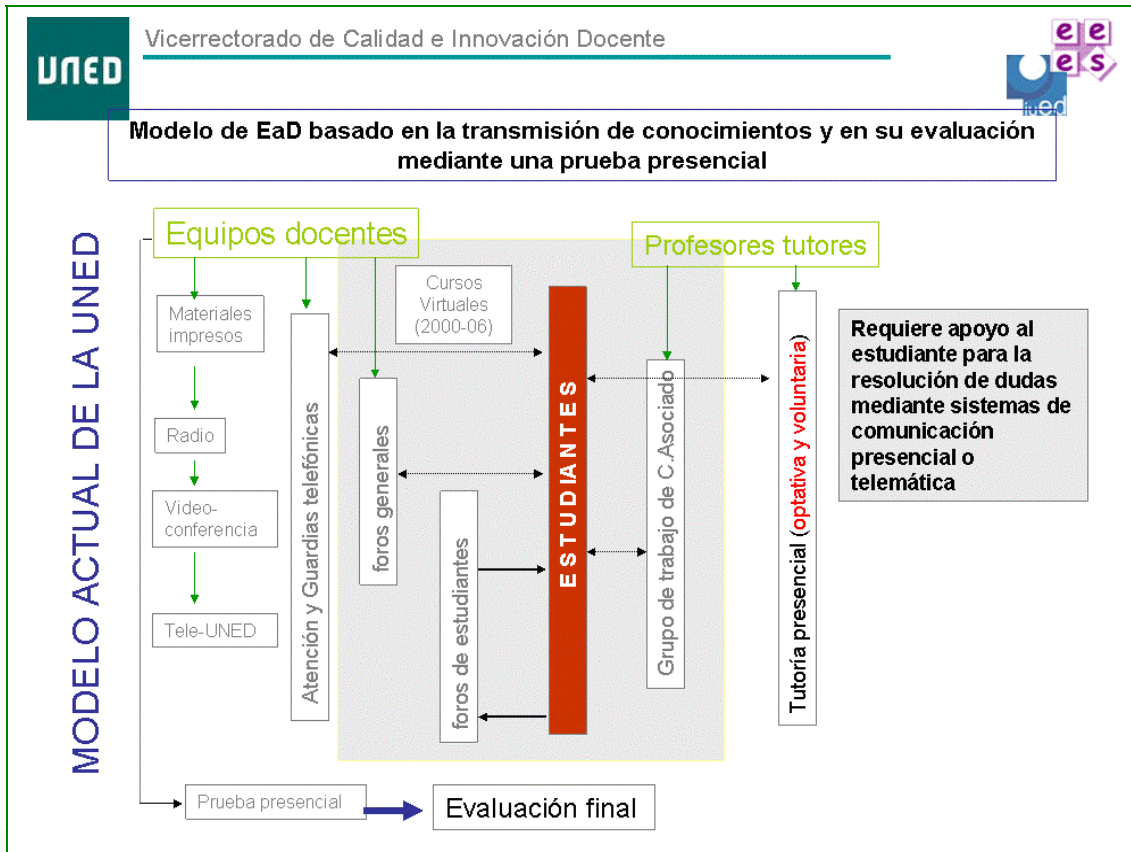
UNED

Vicerrectorado de Calidad e Innovación Docente

ee
es

iued

Modelo de EaD basado en la transmisión de conocimientos y en su evaluación mediante una prueba presencial

MODELO ACTUAL DE LA UNED

Equipos docentes

Profesores tutores

Materiales impresos

Radio

Video-conferencia

Tele-UNED

Atención y Guardias telefónicas

Cursos Virtuales (2000-06)

foros generales

foros de estudiantes

ESTUDIANTES

Grupo de trabajo de C.Asociado

Tutoría presencial (optativa y voluntaria)

Requiere apoyo al estudiante para la resolución de dudas mediante sistemas de comunicación presencial o telemática

Prueba presencial

Evaluación final